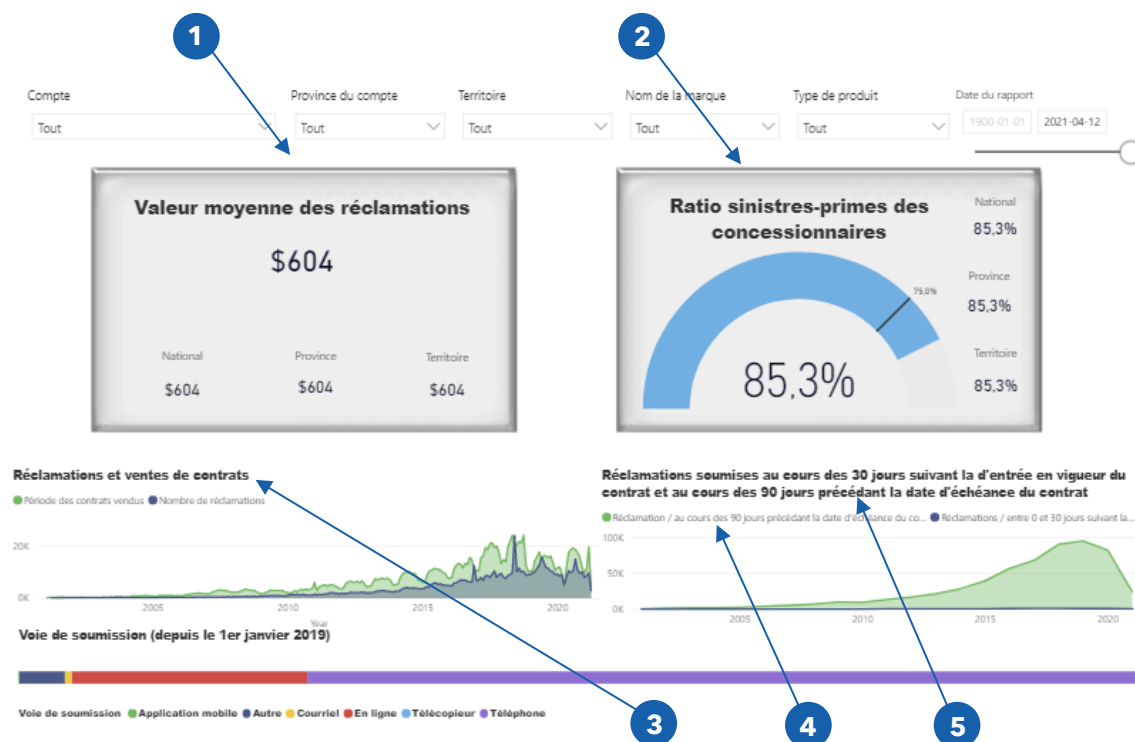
1

2

Compte
Tout

Province du compte
Tout

Territoire
Tout

Nom de la marque
Tout

Type de produit
Tout

Date du rapport
1900-01-01 2021-04-12

Valeur moyenne des réclamations

$604

National
$604

Province
$604

Territoire
$604

Ratio sinistres-primes des concessionnaires

75,0%

85,3%

National
85,3%

Province
85,3%

Territoire
85,3%

Réclamations et ventes de contrats

● Période des contrats vendus ● Nombre de réclamations

20K
0K
2005 2010 2015 2020
Year

Réclamations soumises au cours des 30 jours suivant la d'entrée en vigueur du contrat et au cours des 90 jours précédant la date d'échéance du contrat

● Réclamation / au cours des 90 jours précédant la date d'échéance du co... ● Réclamations / entre 0 et 30 jours suivant la...

100K
50K
0K
2005 2010 2015 2020

Voie de soumission (depuis le 1er janvier 2019)

Voie de soumission ● Application mobile ● Autre ● Courriel ● En ligne ● Télécopieur ● Téléphone

3

4

5